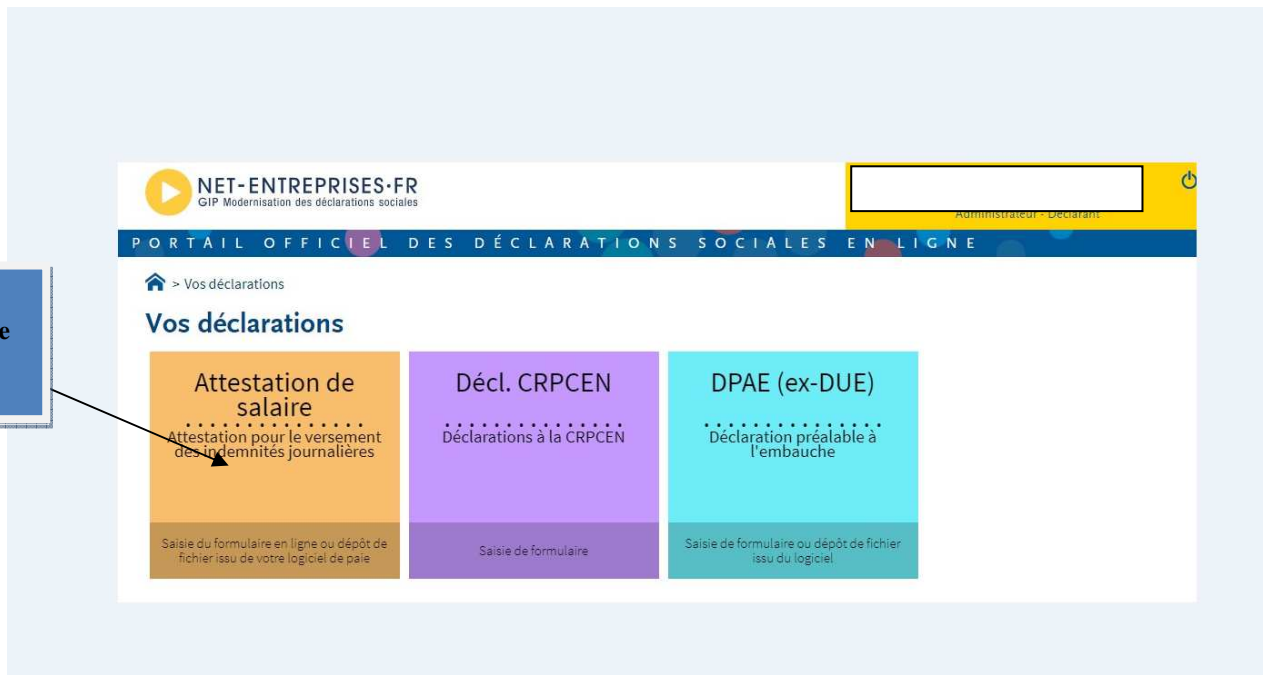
e

NET-ENTREPRISES·FR
GIP Modernisation des déclarations sociales

Administrateur - Déclarant

PORTAIL OFFICIEL DES DÉCLARATIONS SOCIALES EN LIGNE

> Vos déclarations

Vos déclarations

Attestation de salaire
Attestation pour le versement des indemnités journalières
Saisie du formulaire en ligne ou dépôt de fichier issu de votre logiciel de paie

Décl. CRPCEN
Déclarations à la CRPCEN
Saisie de formulaire

DPAE (ex-DUE)
Déclaration préalable à l'embauche
Saisie de formulaire ou dépôt de fichier issu du logiciel